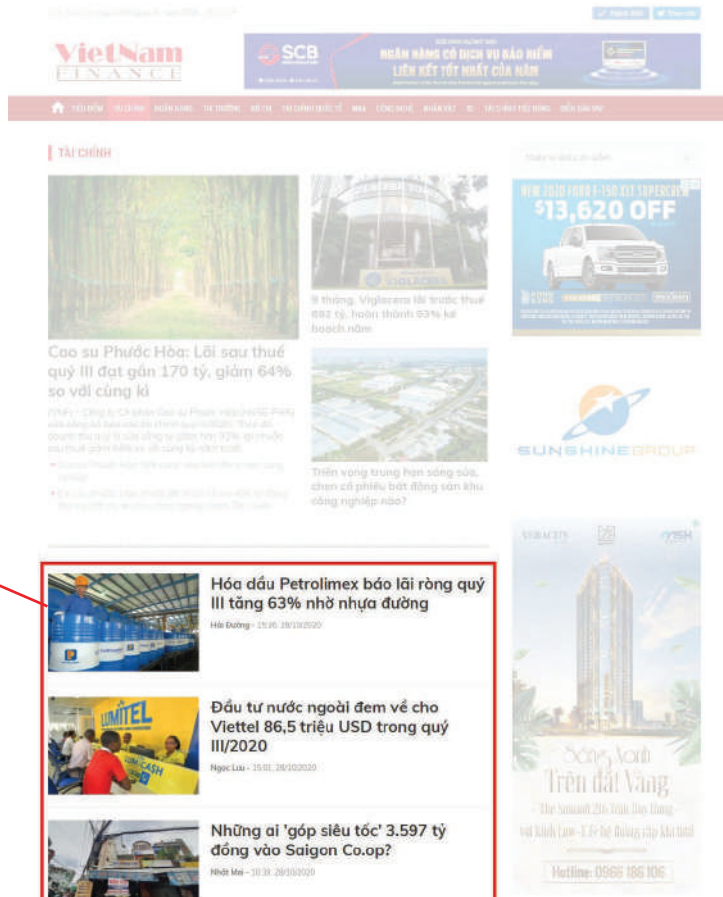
VietNam
FINANCE

SCB
NGÂN HÀNG CÓ DỊCH VỤ BẢO HIỂM LIÊN KẾT TỐT NHẤT CỦA NĂM

TÀI CHÍNH

Cao su Phước Hòa: Lãi sau thuế quý III đạt gần 170 tỷ, giảm 64% so với cùng kì

9 tháng, Viglacera lãi trước thuế 892 tỷ, hoàn thành 93% kế hoạch năm

Triển vọng trung hạn sáng sủa, chọn cổ phiếu bất động sản khu công nghiệp nào?

NEW 2020 FORD F-150 XLT SUPERCREW
$13,620 OFF

SUNSHINE GROUP

Hóa dầu Petrolimex báo lãi ròng quý III tăng 63% nhờ nhựa đường
Hải Đường - 15:26, 28/10/2020

Đầu tư nước ngoài đem về cho Viettel 86,5 triệu USD trong quý III/2020
Ngọc Lưu - 15:01, 28/10/2020

Những ai 'góp siêu tốc' 3.597 tỷ đồng vào Saigon Co.op?
Nhật Mai - 10:39, 28/10/2020

LUMITEL
LUMICASH

Sống Xanh
Trên đất Vàng
Hotline: 0966 186 106